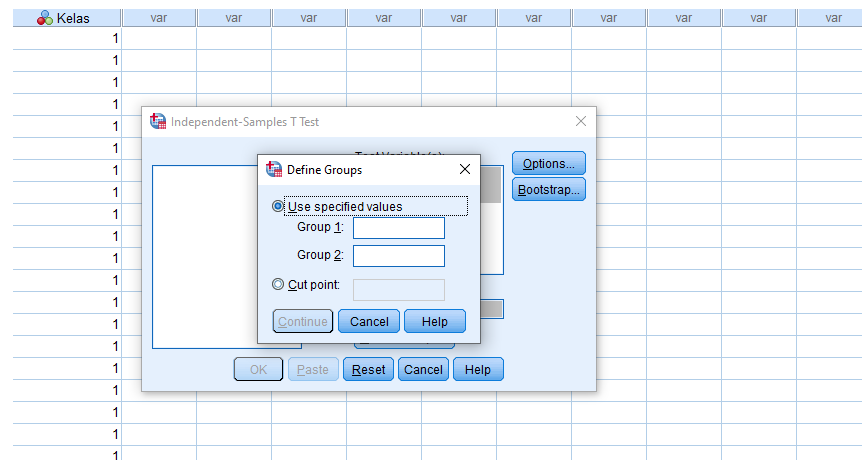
| Kelas | var | var | var | var | var | var | var | var | var | var |
|---|---|---|---|---|---|---|---|---|---|---|
| 1 | | | | | | | | | | |
| 1 | | | | | | | | | | |
| 1 | | | | | | | | | | |
| 1 | | | | | | | | | | |
| 1 | | | | | | | | | | |
| 1 | | | | | | | | | | |
| 1 | | | | | | | | | | |
| 1 | | | | | | | | | | |
| 1 | | | | | | | | | | |
| 1 | | | | | | | | | | |
| 1 | | | | | | | | | | |
| 1 | | | | | | | | | | |
| 1 | | | | | | | | | | |
| 1 | | | | | | | | | | |
| 1 | | | | | | | | | | |
| 1 | | | | | | | | | | |
| 1 | | | | | | | | | | |
| 1 | | | | | | | | | | |
| 1 | | | | | | | | | | |
| 1 | | | | | | | | | | |

Independent-Samples T Test

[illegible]

Options...

Bootstrap...

OK Paste Reset Cancel Help

Define Groups

Use specified values

Group 1:

Group 2:

Cut point:

Continue Cancel Help